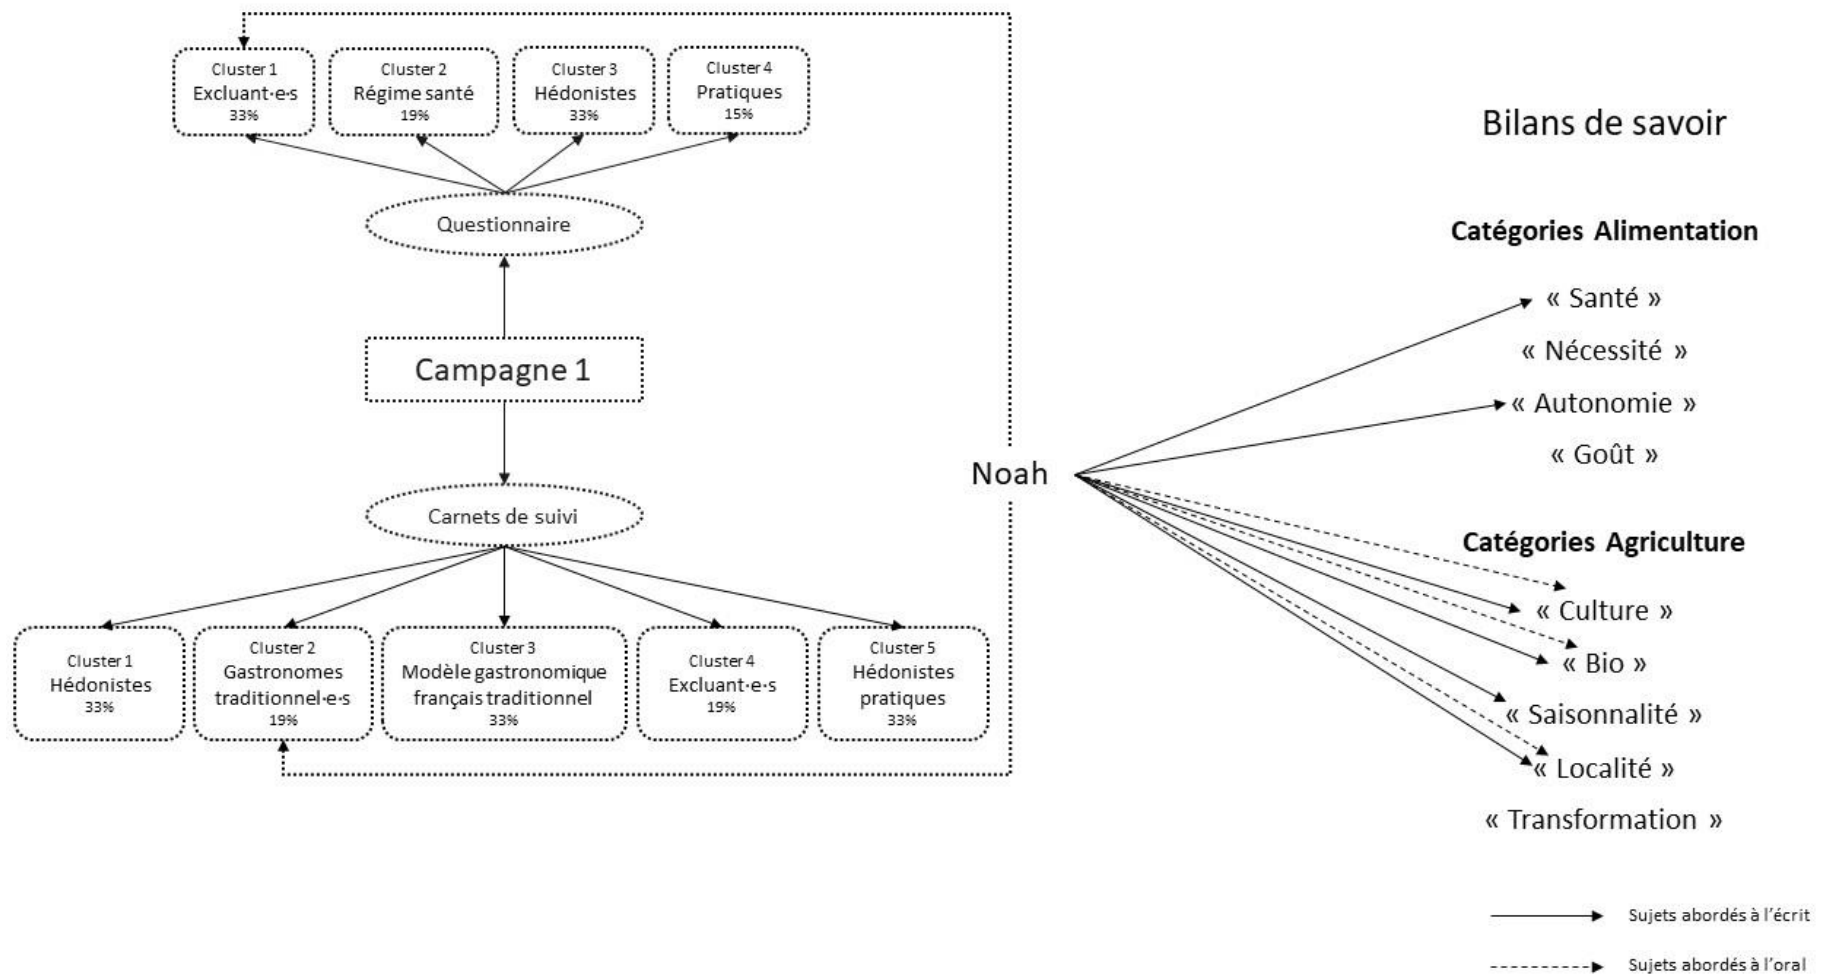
Cluster 1
Excluant·e·s
33%

Cluster 2
Régime santé
19%

Cluster 3
Hédonistes
33%

Cluster 4
Pratiques
15%

Questionnaire

Campagne 1

Carnets de suivi

Cluster 1
Hédonistes
33%

Cluster 2
Gastronomes traditionnel·e·s
19%

Cluster 3
Modèle gastronomique français traditionnel
33%

Cluster 4
Excluant·e·s
19%

Cluster 5
Hédonistes pratiques
33%

Noah

Bilans de savoir

Catégories Alimentation

« Santé »

« Nécessité »

« Autonomie »

« Goût »

Catégories Agriculture

« Culture »

« Bio »

« Saisonnalité »

« Localité »

« Transformation »

Sujets abordés à l'écrit

Sujets abordés à l'oral